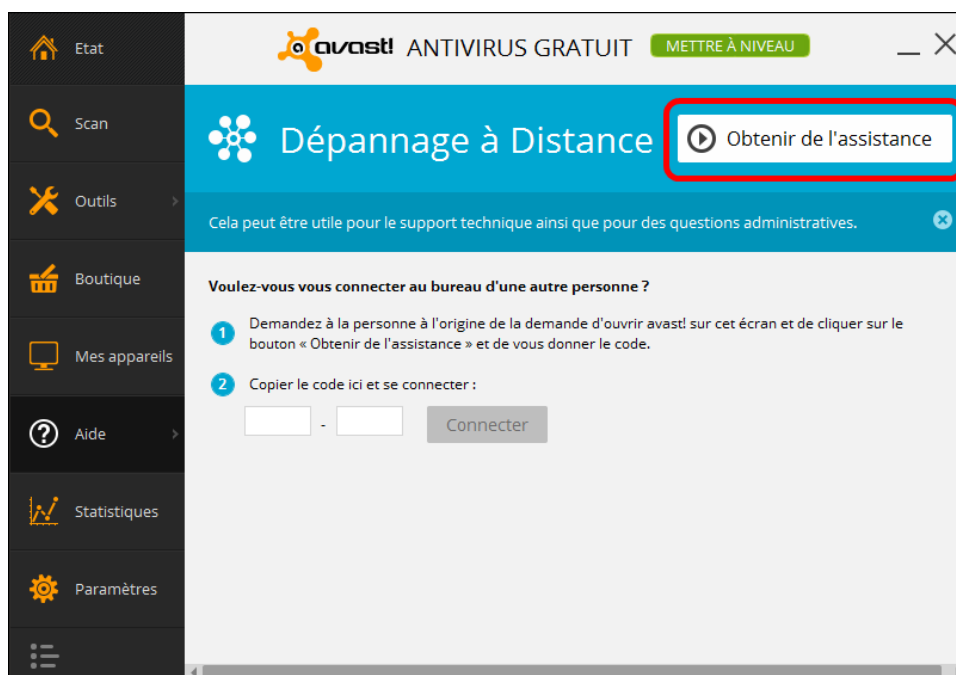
Etat

Scan

Outils

Boutique

Mes appareils

Aide

Statistiques

Paramètres

avast! ANTIVIRUS GRATUIT METTRE À NIVEAU

Dépannage à Distance

Obtenir de l'assistance

Cela peut être utile pour le support technique ainsi que pour des questions administratives.

Voulez-vous vous connecter au bureau d'une autre personne ?

1 Demandez à la personne à l'origine de la demande d'ouvrir avast! sur cet écran et de cliquer sur le bouton « Obtenir de l'assistance » et de vous donner le code.

2 Copier le code ici et se connecter :

-

Connecter